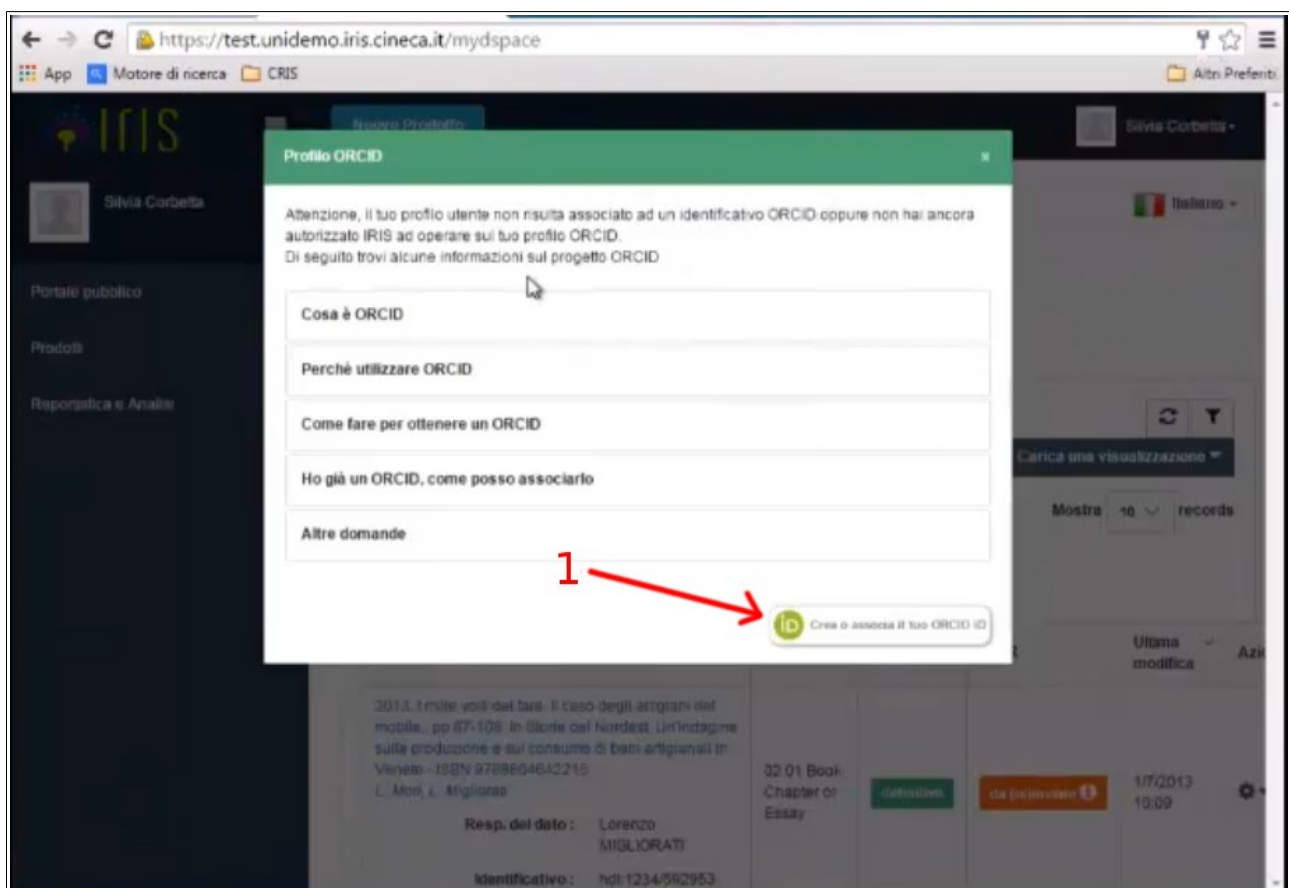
https://test.unidemo.iris.cineca.it/mydspace

App Motore di ricerca CRIS Altri Preferiti

IRIS

Nuovo Prodotto

Silvia Corbetta

Silvia Corbetta

Italiano

Portale pubblico

Prodotti

Reportistica e Analisi

Profilo ORCID

×

Attenzione, il tuo profilo utente non risulta associato ad un identificativo ORCID oppure non hai ancora autorizzato IRIS ad operare sul tuo profilo ORCID.
Di seguito trovi alcune informazioni sul progetto ORCID

Cosa è ORCID

Perchè utilizzare ORCID

Come fare per ottenere un ORCID

Ho già un ORCID, come posso associarlo

Altre domande

1

iD Crea o associa il tuo ORCID iD

Carica una visualizzazione

Mostra 10 records

Ultima modifica

Azi

2013, I mille volti del fare. Il caso degli artigiani del mobile., pp 87-108. In Storie del Nordest. Un'indagine sulla produzione e sul consumo di beni artigianali in Veneto - ISBN 9788864642215
L. Mori, L. Migliorati

02.01 Book Chapter or Essay

definitivo

da riconvalidare

1/7/2013 10:09

Resp. del dato : Lorenzo MIGLIORATI

Identificativo : hdl:1234/592953